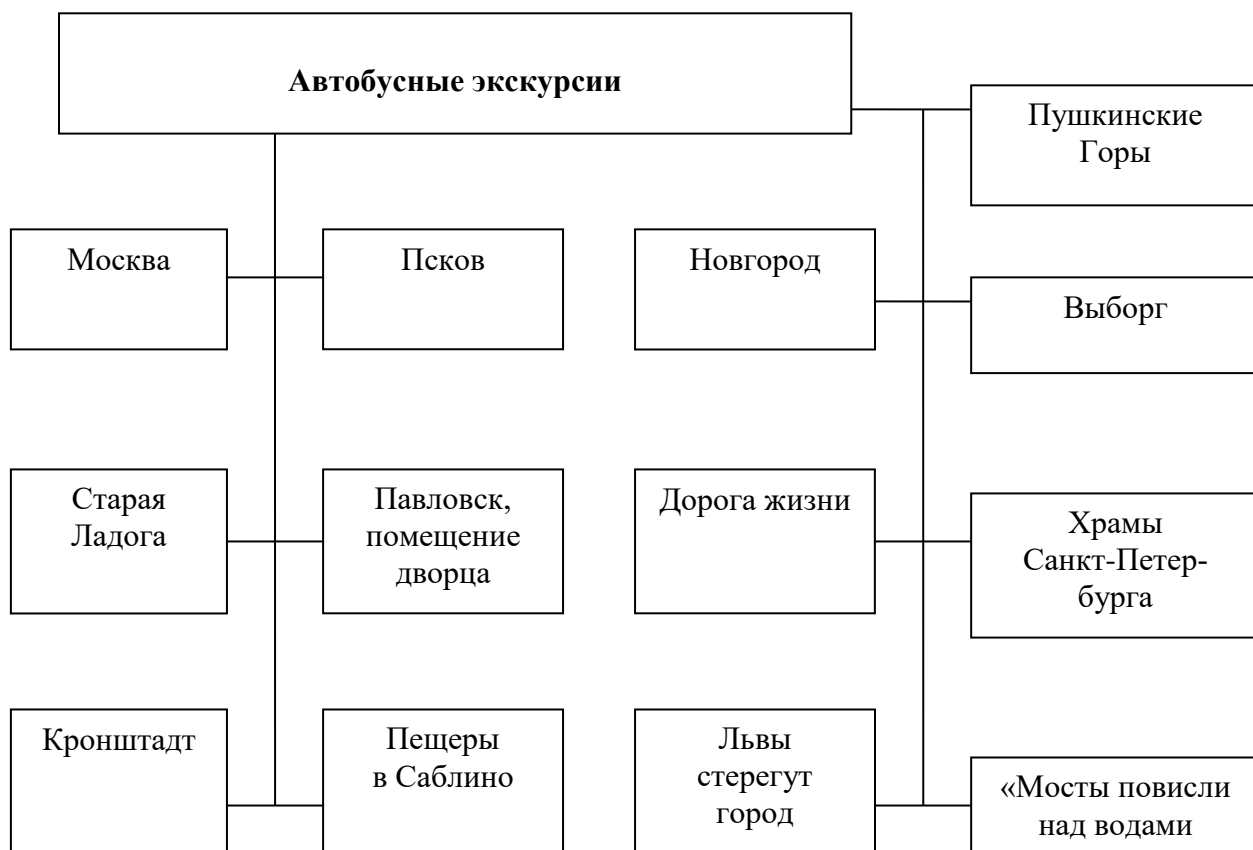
**Автобусные экскурсии**

Пушкинские Горы

Москва

Псков

Новгород

Выборг

Старая Ладога

Павловск, помещение дворца

Дорога жизни

Храмы Санкт-Петербурга

Кронштадт

Пещеры в Саблино

Львы стерегут город

«Мосты повисли над водами